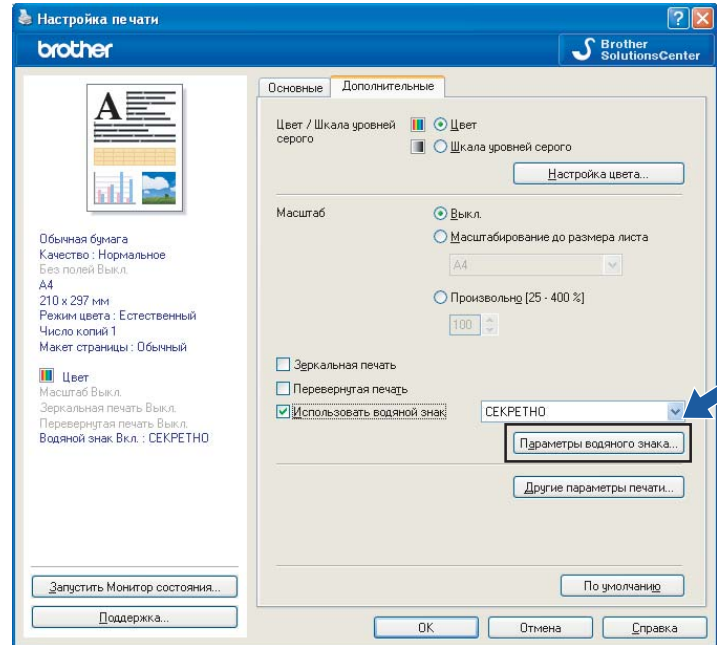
Настройка печати

brother

Brother SolutionsCenter

Основные | Дополнительные

Цвет / Шкала уровней серого
Цвет
Шкала уровней серого
Настройка цвета...

Масштаб
Выкл.
Масштабирование до размера листа
A4
Произвольно [25 - 400 %]
100

Зеркальная печать
Перевернутая печать
Использовать водяной знак
СЕКРЕТНО
Параметры водяного знака...

Другие параметры печати...

Обычная бумага
Качество : Нормальное
Без полей Выкл.
A4
210 x 297 мм
Режим цвета : Естественный
Число копий 1
Макет страницы : Обычный

Цвет
Масштаб Выкл.
Зеркальная печать Выкл.
Перевернутая печать Выкл.
Водяной знак Вкл. : СЕКРЕТНО

Запустить Монитор состояния...
Поддержка...

По умолчанию

OK
Отмена
Справка